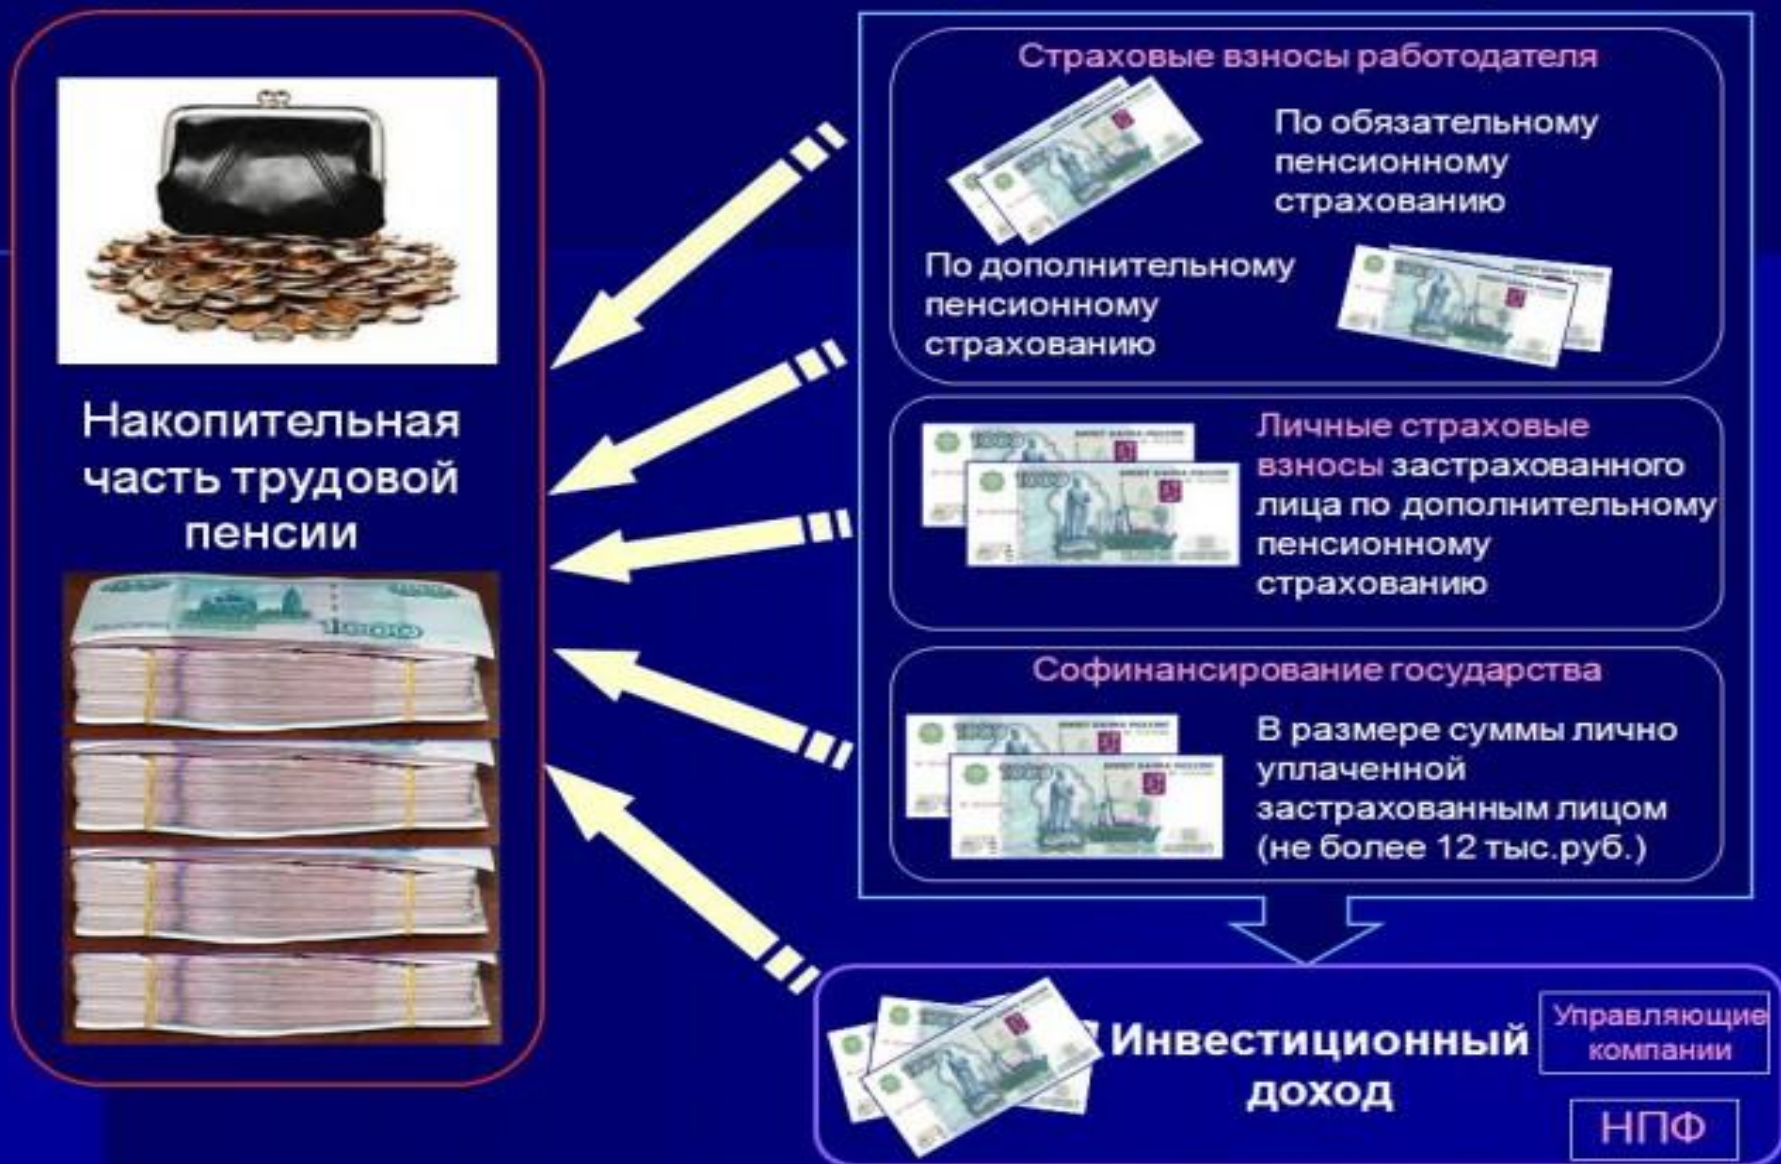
Накопительная часть трудовой пенсии

Страховые взносы работодателя

По обязательному пенсионному страхованию

По дополнительному пенсионному страхованию

Личные страховые взносы застрахованного лица по дополнительному пенсионному страхованию

Софинансирование государства

В размере суммы лично уплаченной застрахованным лицом (не более 12 тыс.руб.)

Инвестиционный доход

Управляющие компании

НПФ